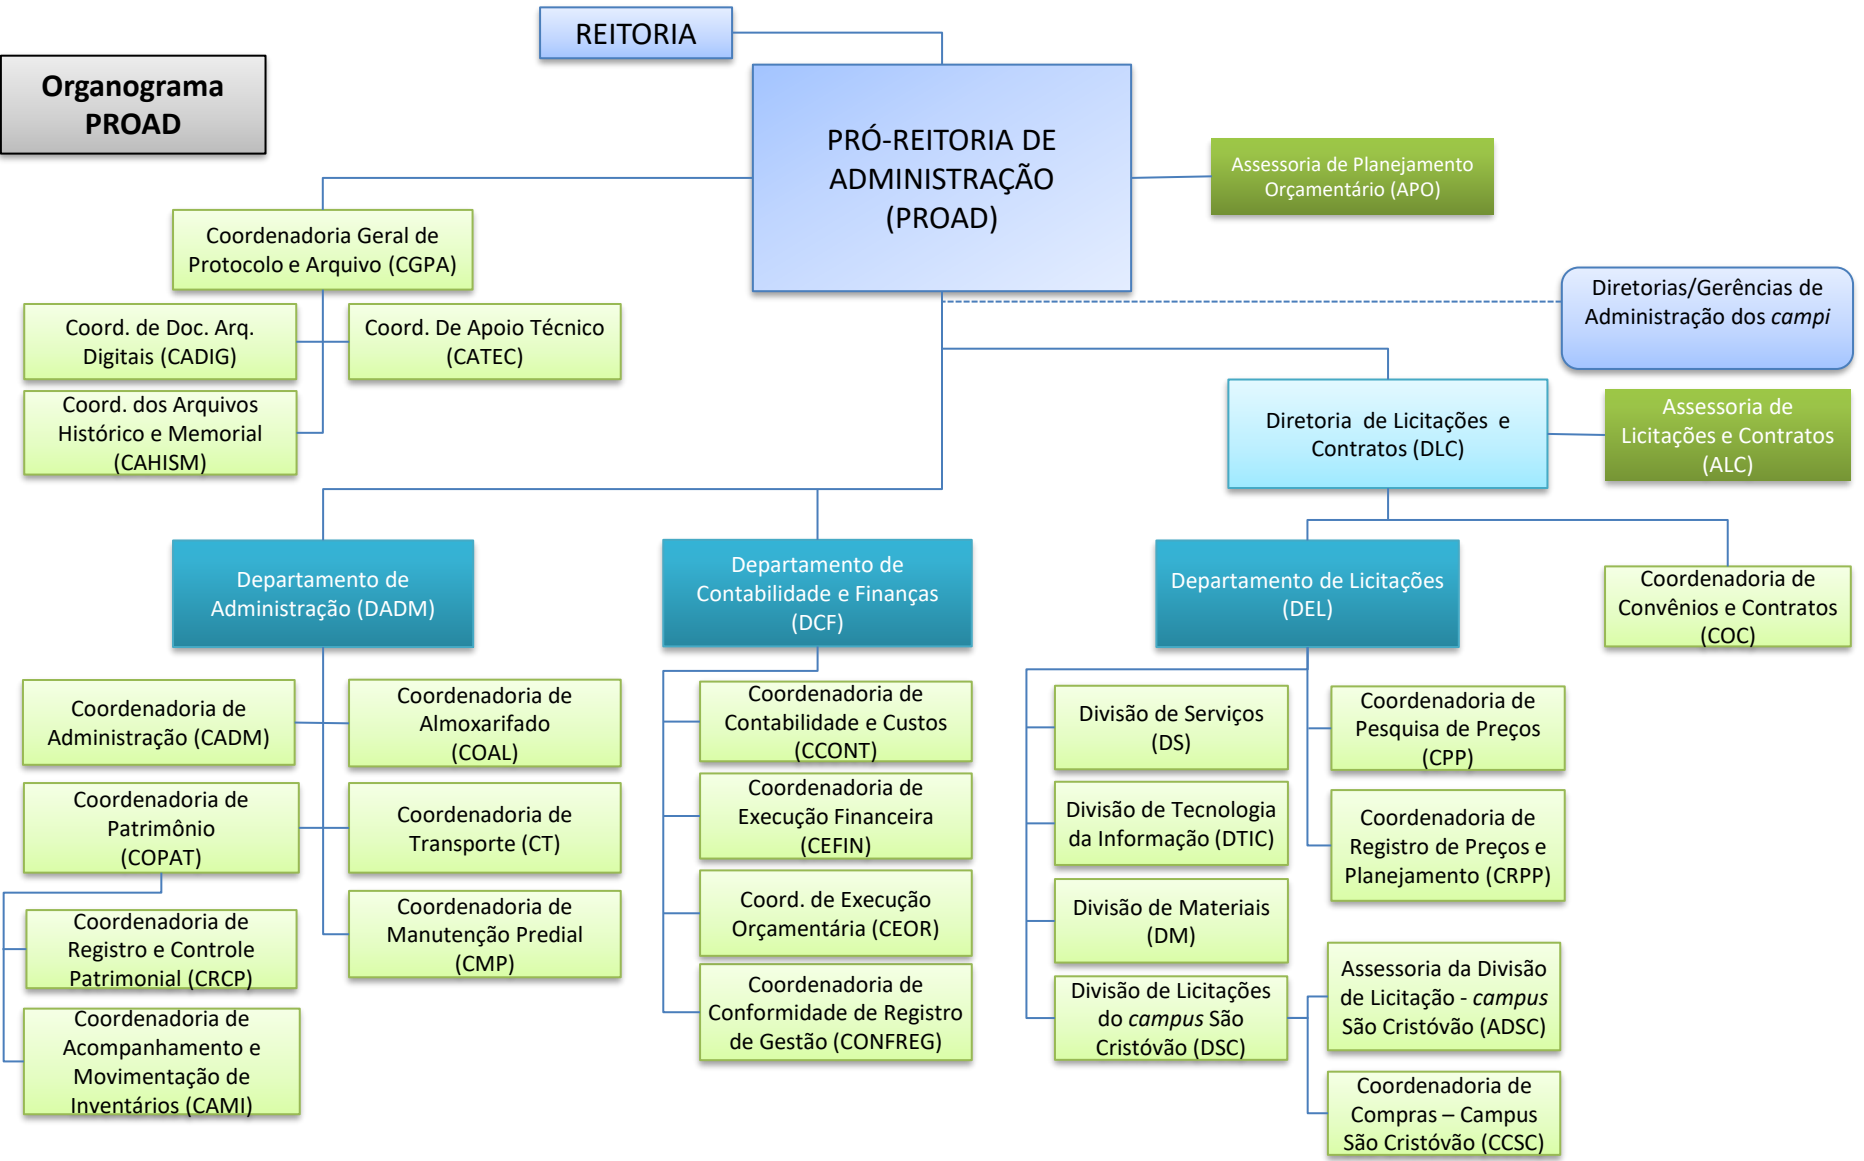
Organograma PROAD

REITORIA

PRÓ-REITORIA DE ADMINISTRAÇÃO (PROAD)

Assessoria de Planejamento Orçamentário (APO)

Coordenadoria Geral de Protocolo e Arquivo (CGPA)

Coord. de Doc. Arq. Digitais (CADIG)

Coord. De Apoio Técnico (CATEC)

Coord. dos Arquivos Histórico e Memorial (CAHISM)

Diretorias/Gerências de Administração dos *campi*

Diretoria de Licitações e Contratos (DLC)

Assessoria de Licitações e Contratos (ALC)

Departamento de Administração (DADM)

Departamento de Contabilidade e Finanças (DCF)

Departamento de Licitações (DEL)

Coordenadoria de Convênios e Contratos (COC)

Coordenadoria de Administração (CADM)

Coordenadoria de Almoxarifado (COAL)

Coordenadoria de Patrimônio (COPAT)

Coordenadoria de Transporte (CT)

Coordenadoria de Registro e Controle Patrimonial (CRCP)

Coordenadoria de Manutenção Predial (CMP)

Coordenadoria de Acompanhamento e Movimentação de Inventários (CAMI)

Coordenadoria de Contabilidade e Custos (CCONT)

Coordenadoria de Execução Financeira (CEFIN)

Coord. de Execução Orçamentária (CEOR)

Coordenadoria de Conformidade de Registro de Gestão (CONFREG)

Divisão de Serviços (DS)

Divisão de Tecnologia da Informação (DTIC)

Divisão de Materiais (DM)

Divisão de Licitações do *campus* São Cristóvão (DSC)

Coordenadoria de Pesquisa de Preços (CPP)

Coordenadoria de Registro de Preços e Planejamento (CRPP)

Assessoria da Divisão de Licitação - *campus* São Cristóvão (ADSC)

Coordenadoria de Compras – Campus São Cristóvão (CCSC)